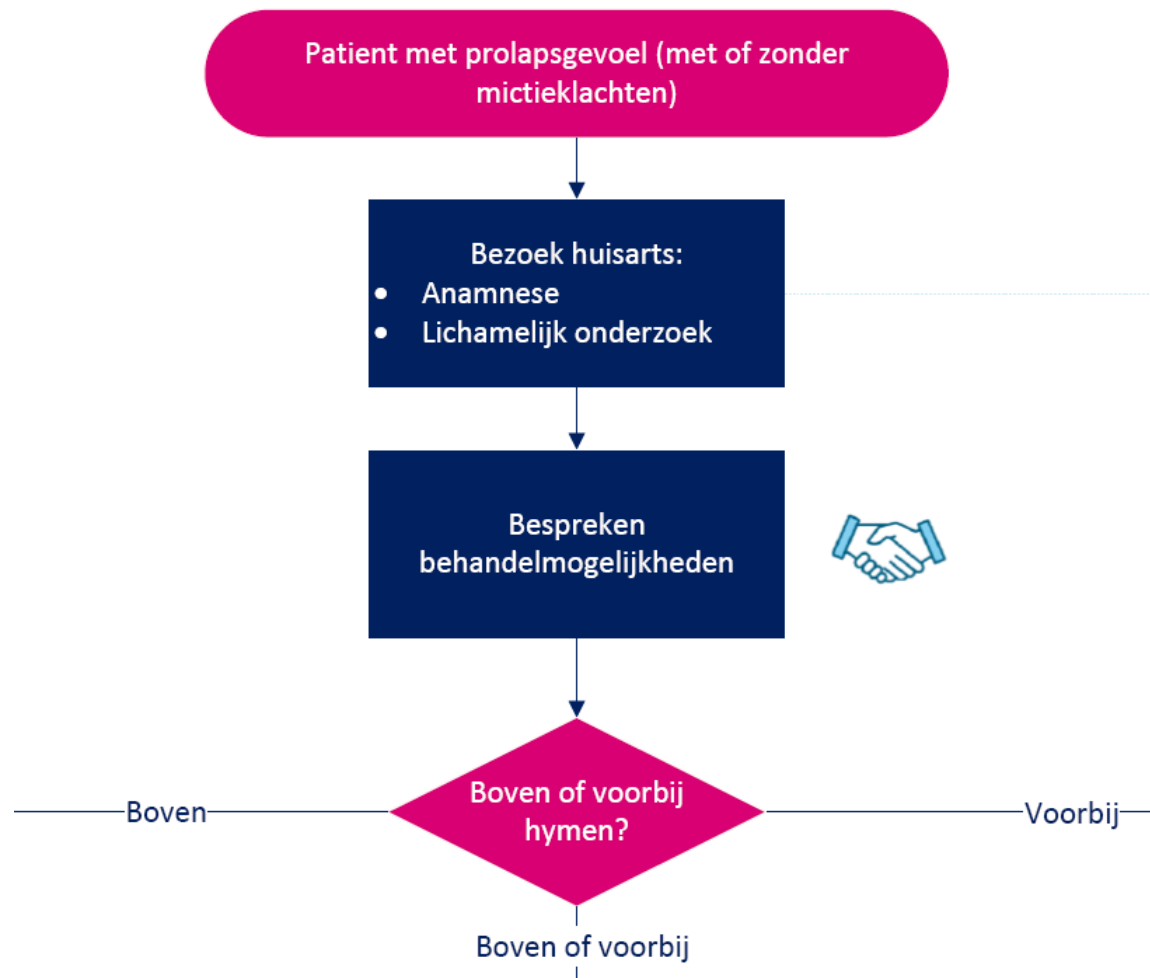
Patient met prolapsgevoel (met of zonder mictieklachten)

Bezoek huisarts:
- Anamnese
- Lichamelijk onderzoek

Bespreken behandelmogelijkheden

Boven

Boven of voorbij hymen?

Voorbij

Boven of voorbij